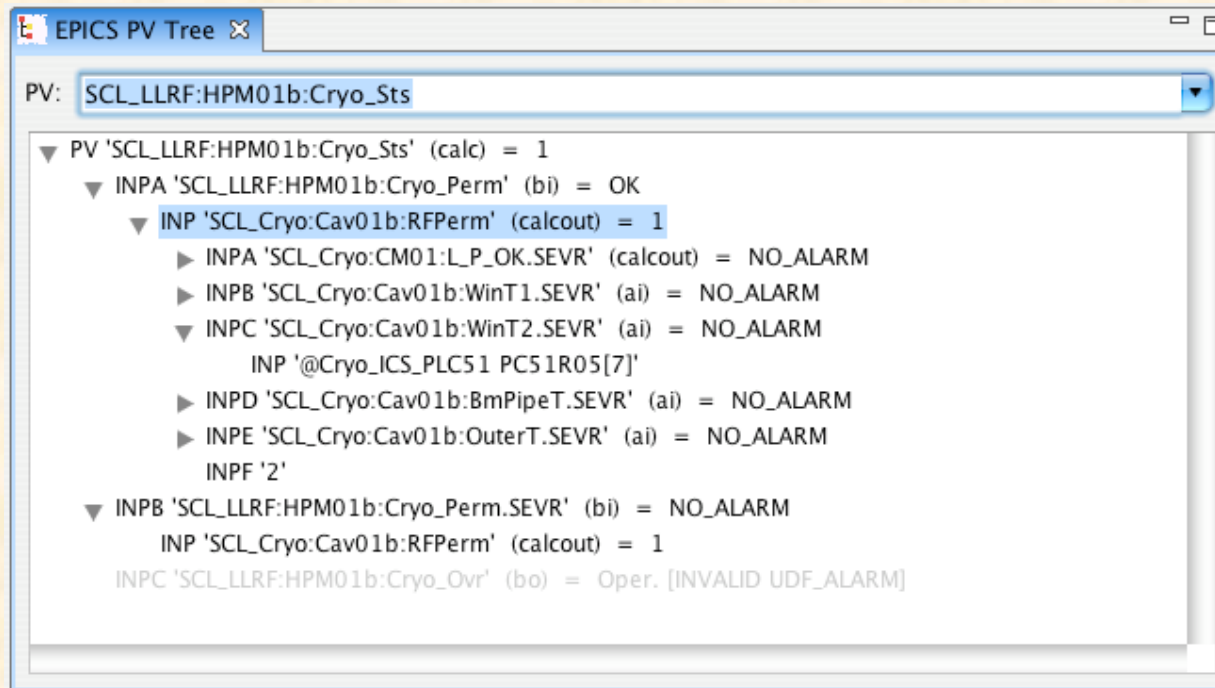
EPICS PV Tree

PV: SCL_LLRF:HPM01b:Cryo_Sts

PV 'SCL_LLRF:HPM01b:Cryo_Sts' (calc) = 1
INPA 'SCL_LLRF:HPM01b:Cryo_Perm' (bi) = OK
INP 'SCL_Cryo:Cav01b:RFPerm' (calcout) = 1
INPA 'SCL_Cryo:CM01:L_P_OK.SEVR' (calcout) = NO_ALARM
INPB 'SCL_Cryo:Cav01b:WinT1.SEVR' (ai) = NO_ALARM
INPC 'SCL_Cryo:Cav01b:WinT2.SEVR' (ai) = NO_ALARM
INP '@Cryo_ICS_PLC51 PC51R05[7]'
INPD 'SCL_Cryo:Cav01b:BmPipeT.SEVR' (ai) = NO_ALARM
INPE 'SCL_Cryo:Cav01b:OuterT.SEVR' (ai) = NO_ALARM
INPF '2'
INPB 'SCL_LLRF:HPM01b:Cryo_Perm.SEVR' (bi) = NO_ALARM
INP 'SCL_Cryo:Cav01b:RFPerm' (calcout) = 1
INPC 'SCL_LLRF:HPM01b:Cryo_Ovr' (bo) = Oper. [INVALID UDF_ALARM]